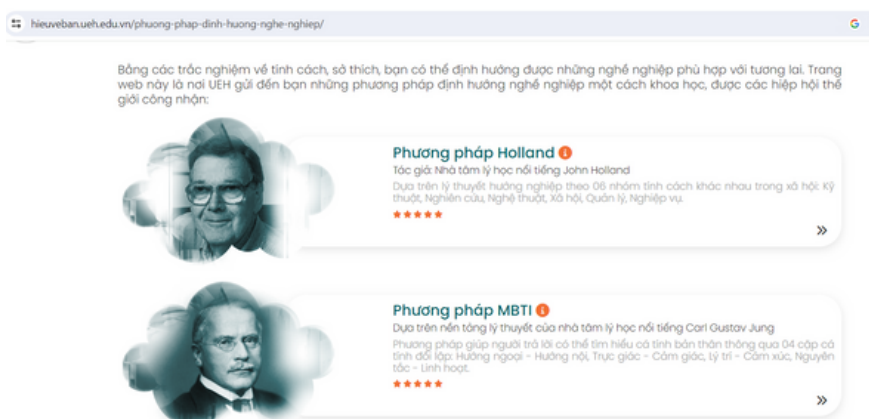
hieuveban.ueh.edu.vn/phuong-phap-dinh-huong-nghe-nghiep/

Bằng các trắc nghiệm về tính cách, sở thích, bạn có thể định hướng được những nghề nghiệp phù hợp với tương lai. Trang web này là nơi UEH gửi đến bạn những phương pháp định hướng nghề nghiệp một cách khoa học, được các hiệp hội thế giới công nhận:

Phương pháp Holland

Tác giả: Nhà tâm lý học nổi tiếng John Holland

Dựa trên lý thuyết hướng nghiệp theo 06 nhóm tính cách khác nhau trong xã hội: Kỹ thuật, Nghiên cứu, Nghệ thuật, Xã hội, Quản lý, Nghiệp vụ.

★★★★★

»

Phương pháp MBTI

Dựa trên nền tảng lý thuyết của nhà tâm lý học nổi tiếng Carl Gustav Jung

Phương pháp giúp người trả lời có thể tìm hiểu cá tính bản thân thông qua 04 cặp cá tính đối lập: Hướng ngoại - Hướng nội, Trực giác - Cảm giác, Lý trí - Cảm xúc, Nguyên tắc - Linh hoạt.

★★★★★

»